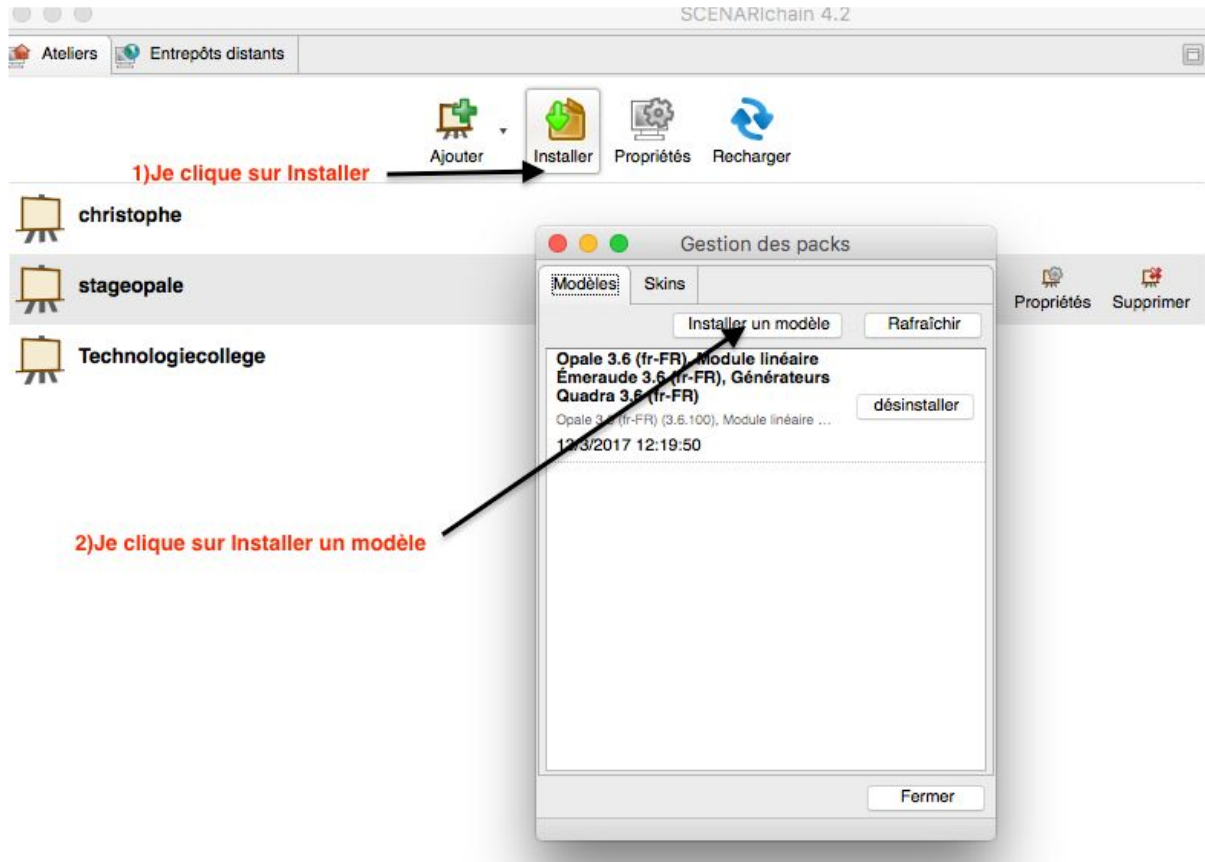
SCENARIchain 4.2

Ateliers Entrepôts distants

Ajouter Installer Propriétés Recharger

1)Je clique sur Installer

christophe

stageopale

Propriétés Supprimer

Technologiecollege

Gestion des packs

Modèles Skins

Installer un modèle Rafraîchir

Opale 3.6 (fr-FR), Module linéaire Émeraude 3.6 (fr-FR), Générateurs Quadra 3.6 (fr-FR)

désinstaller

Opale 3.6 (fr-FR) (3.6.100), Module linéaire ...

12/3/2017 12:19:50

2)Je clique sur Installer un modèle

Fermer